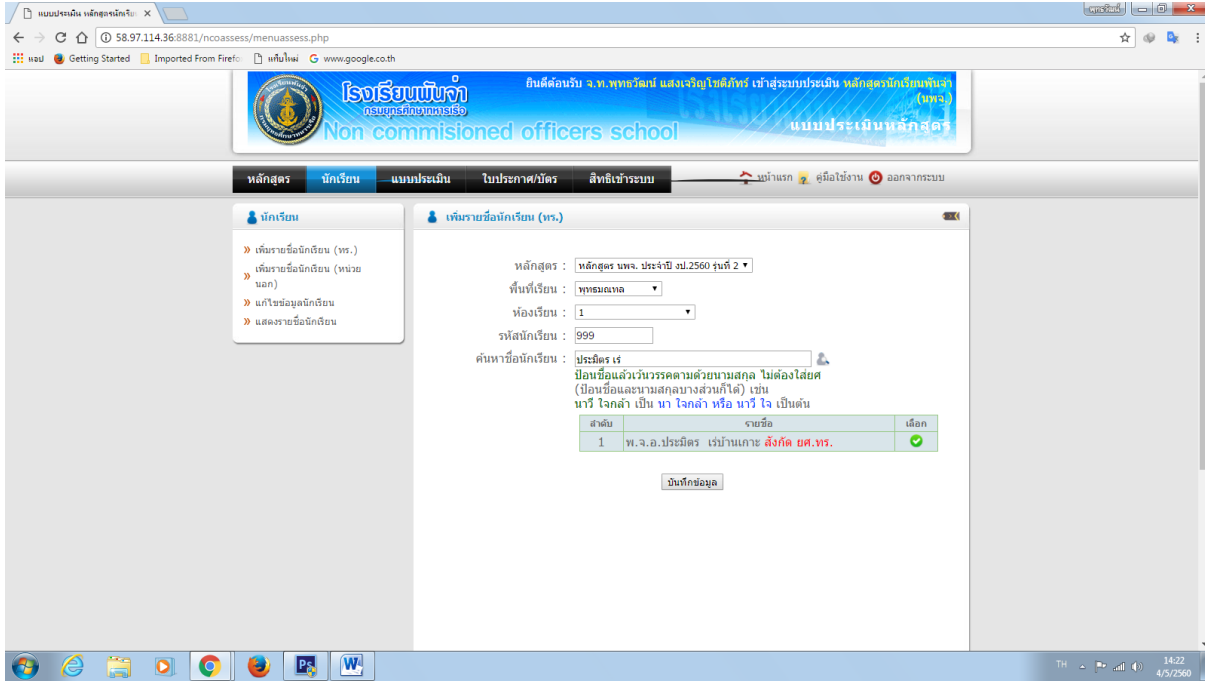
แบบประเมิน หลักสูตรนักเรีย ×

พุทธวัฒน์

58.97.114.36:8881/ncoassess/menuassess.php

แอป Getting Started Imported From Firefo แท็บใหม่ www.google.co.th

โรงเรียนพันจ่า
กรมยุทธศึกษาทหารเรือ
Non commisioned officers school

ยินดีต้อนรับ จ.ท.พุทธวัฒน์ แสงเจริญโชติภัทร์ เข้าสู่ระบบประเมิน หลักสูตรนักเรียนพันจ่า (นพจ.)
แบบประเมินหลักสูตร

หลักสูตร | นักเรียน | แบบประเมิน | ใบประกาศ/บัตร | สิทธิเข้าระบบ

หน้าแรก คู่มือใช้งาน ออกจากระบบ

นักเรียน

» เพิ่มรายชื่อนักเรียน (ทร.)
» เพิ่มรายชื่อนักเรียน (หน่วยนอก)
» แก้ไขข้อมูลนักเรียน
» แสดงรายชื่อนักเรียน

เพิ่มรายชื่อนักเรียน (ทร.)

หลักสูตร : หลักสูตร นพจ. ประจำปี งป.2560 รุ่นที่ 2
พื้นที่เรียน : พุทธมณฑล
ห้องเรียน : 1
รหัสนักเรียน : 999
ค้นหาชื่อนักเรียน : ประมิตร เร่
ป้อนชื่อแล้วเว้นวรรคตามด้วยนามสกุล ไม่ต้องใส่ยศ
(ป้อนชื่อและนามสกุลบางส่วนก็ได้) เช่น
นารี ใจกล้า เป็น นา ใจกล้า หรือ นารี ใจ เป็นต้น

| ลำดับ | รายชื่อ | เลือก |
|---|---|---|
| 1 | พ.จ.อ.ประมิตร เร่บ้านเกาะ สังกัด ยศ.ทร. | |

บันทึกข้อมูล

TH 14:22 4/5/2560